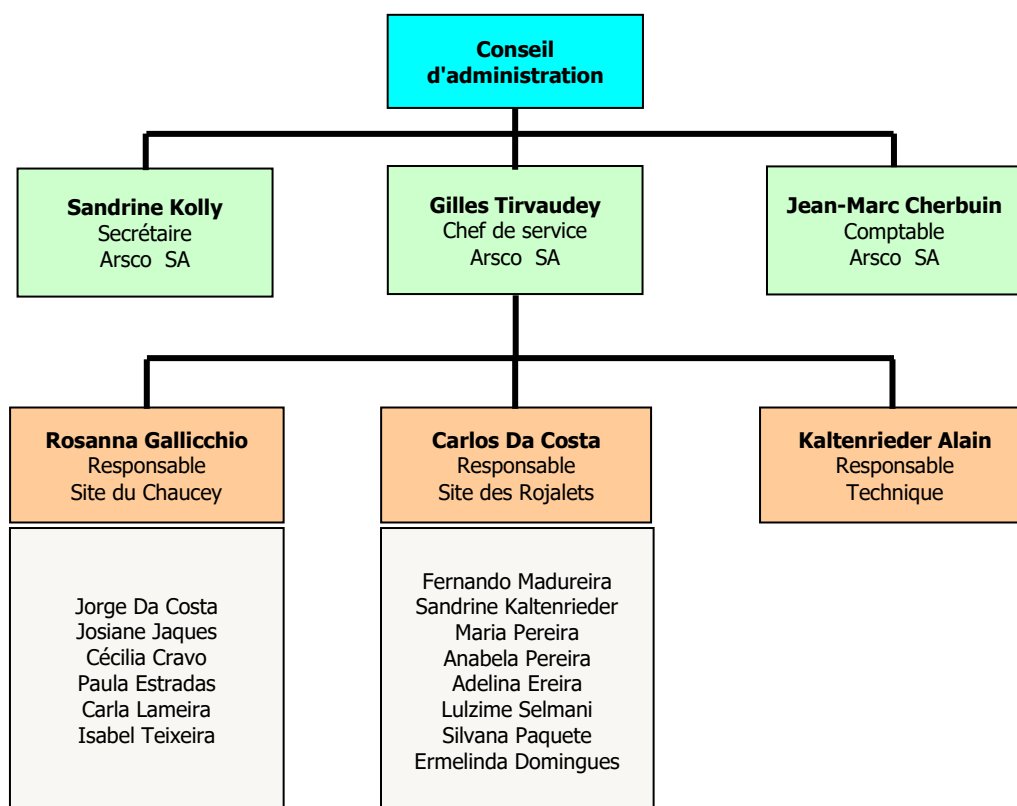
Conseil d'administration

Sandrine Kolly
Secrétaire
Arsco SA

Gilles Tirvaudey
Chef de service
Arsco SA

Jean-Marc Cherbuin
Comptable
Arsco SA

Rosanna Gallicchio
Responsable
Site du Chaucey

Carlos Da Costa
Responsable
Site des Rojalets

Kaltenrieder Alain
Responsable
Technique

Jorge Da Costa
Josiane Jaques
Cécilia Cravo
Paula Estradas
Carla Lameira
Isabel Teixeira

Fernando Madureira
Sandrine Kaltenrieder
Maria Pereira
Anabela Pereira
Adelina Ereira
Lulzime Selmani
Silvana Paquete
Ermelinda Domingues